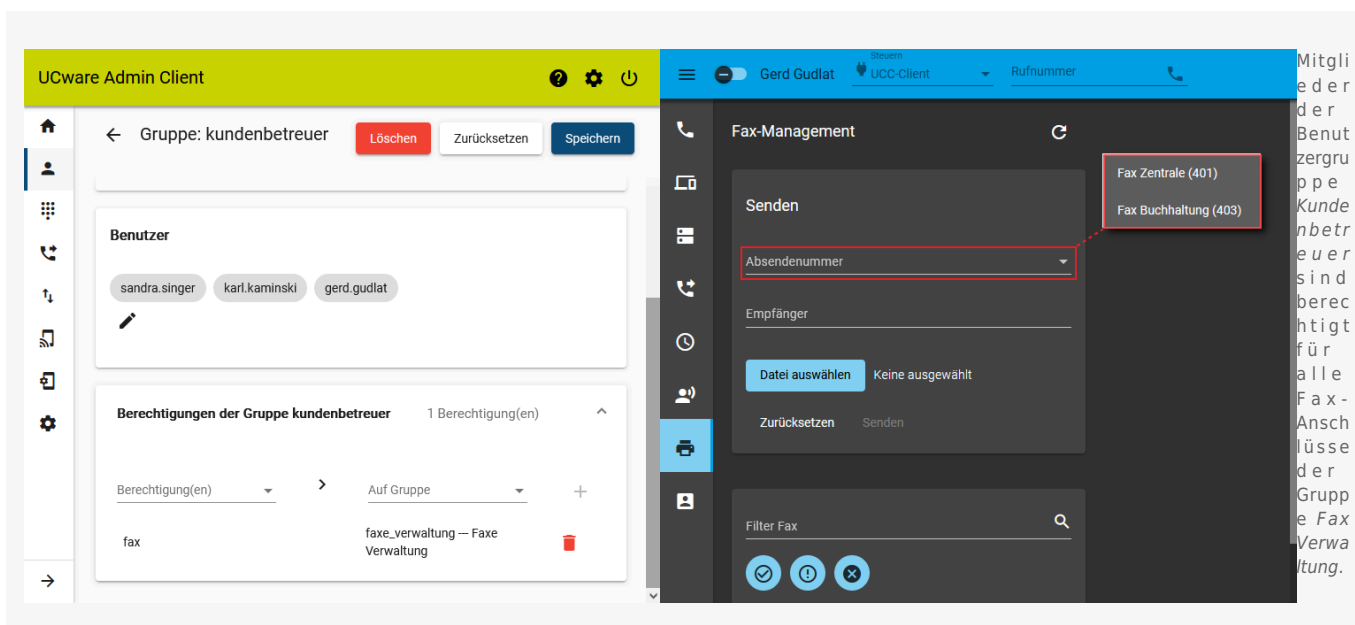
UCware Admin Client

Gruppe: kundenbetreuer

Löschen Zurücksetzen Speichern

Benutzer

sandra.singer karl.kaminski gerd.gudlat

Berechtigungen der Gruppe kundenbetreuer 1 Berechtigung(en)

Berechtigung(en) Auf Gruppe

fax faxe_verwaltung — Faxe Verwaltung

Gerd Gudlat Steuern UCC-Client Rufnummer

Fax-Management

Senden

Absendenummer

Empfänger

Datei auswählen Keine ausgewählt

Zurücksetzen Senden

Filter Fax

Fax Zentrale (401)
Fax Buchhaltung (403)

Mitglieder der Benutzergruppe *Kundenbetreuer* sind berechtigt für alle Fax-Anschlüsse der Gruppe *Fax Verwaltung*.